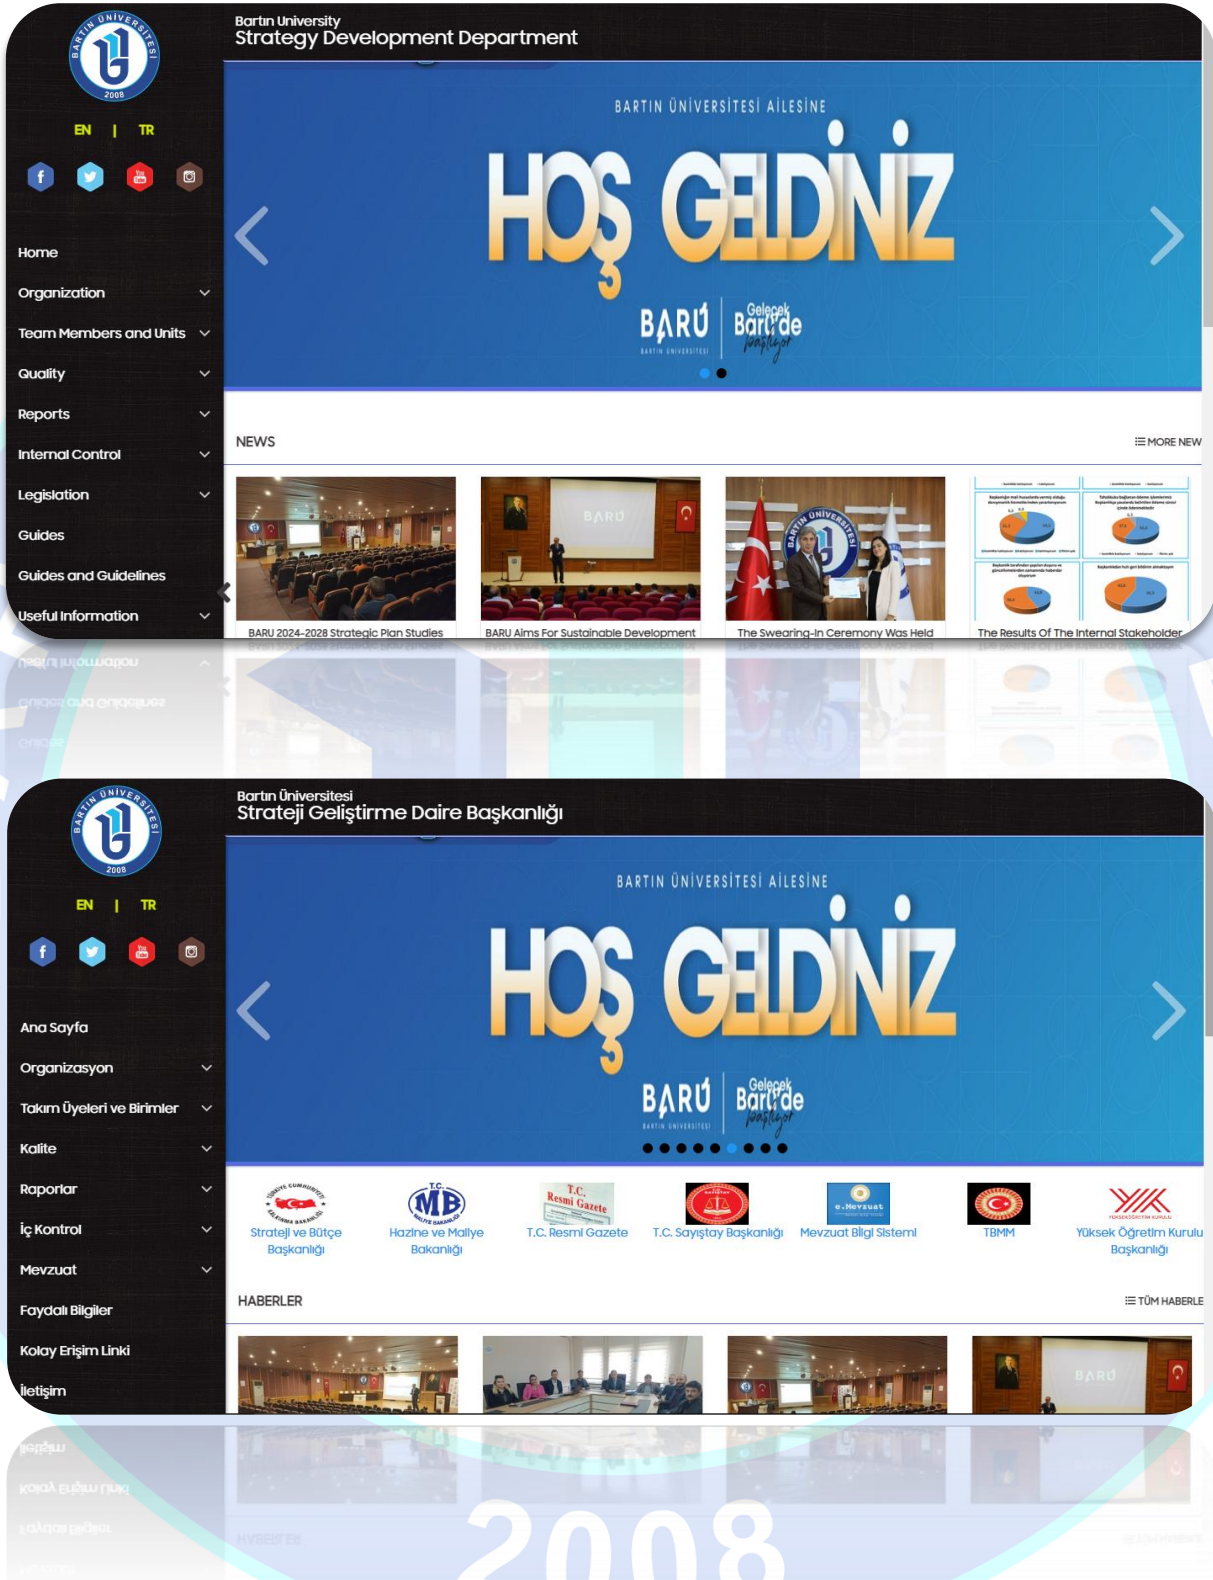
BARTIN ÜNİVERSİTESİ 2008

EN | TR

Home
Organization
Team Members and Units
Quality
Reports
Internal Control
Legislation
Guides
Guides and Guidelines
Useful Information

Bartın University
Strategy Development Department

BARTIN ÜNİVERSİTESİ AİLESİNE
HOŞ GELDİNİZ
BARÜ BARTIN ÜNİVERSİTESİ
Gelecek Bartın'de başlıyor

NEWS
MORE NEW

BARU 2024-2028 Strategic Plan Studies
BARU Aims For Sustainable Development
The Swearing-In Ceremony Was Held
The Results Of The Internal Stakeholder

BARTIN ÜNİVERSİTESİ 2008

EN | TR

Ana Sayfa
Organizasyon
Takım Üyeleri ve Birimler
Kalite
Raporlar
İç Kontrol
Mevzuat
Faydalı Bilgiler
Kolay Erişim Linki
İletişim

Bartın Üniversitesi
Strateji Geliştirme Daire Başkanlığı

BARTIN ÜNİVERSİTESİ AİLESİNE
HOŞ GELDİNİZ
BARÜ BARTIN ÜNİVERSİTESİ
Gelecek Bartın'de başlıyor

Strateji ve Bütçe Başkanlığı
Hazine ve Maliye Bakanlığı
T.C. Resmi Gazete
T.C. Sayıştay Başkanlığı
Mevzuat Bilgi Sistemi
TBMM
Yüksek Öğretim Kurulu Başkanlığı

HABERLER
TÜM HABERLE

2008